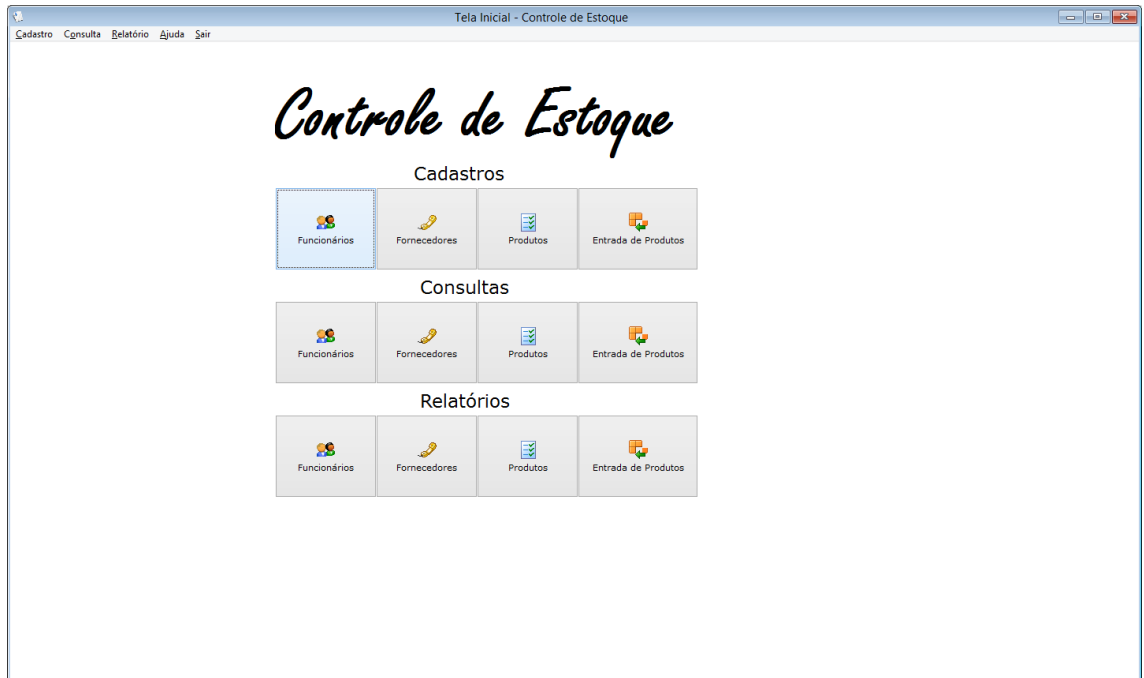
Tela Inicial - Controle de Estoque

Cadastro Consulta Relatório Ajuda Sair

Controle de Estoque

Cadastros

Funcionários
Fornecedores
Produtos
Entrada de Produtos

Consultas

Funcionários
Fornecedores
Produtos
Entrada de Produtos

Relatórios

Funcionários
Fornecedores
Produtos
Entrada de Produtos